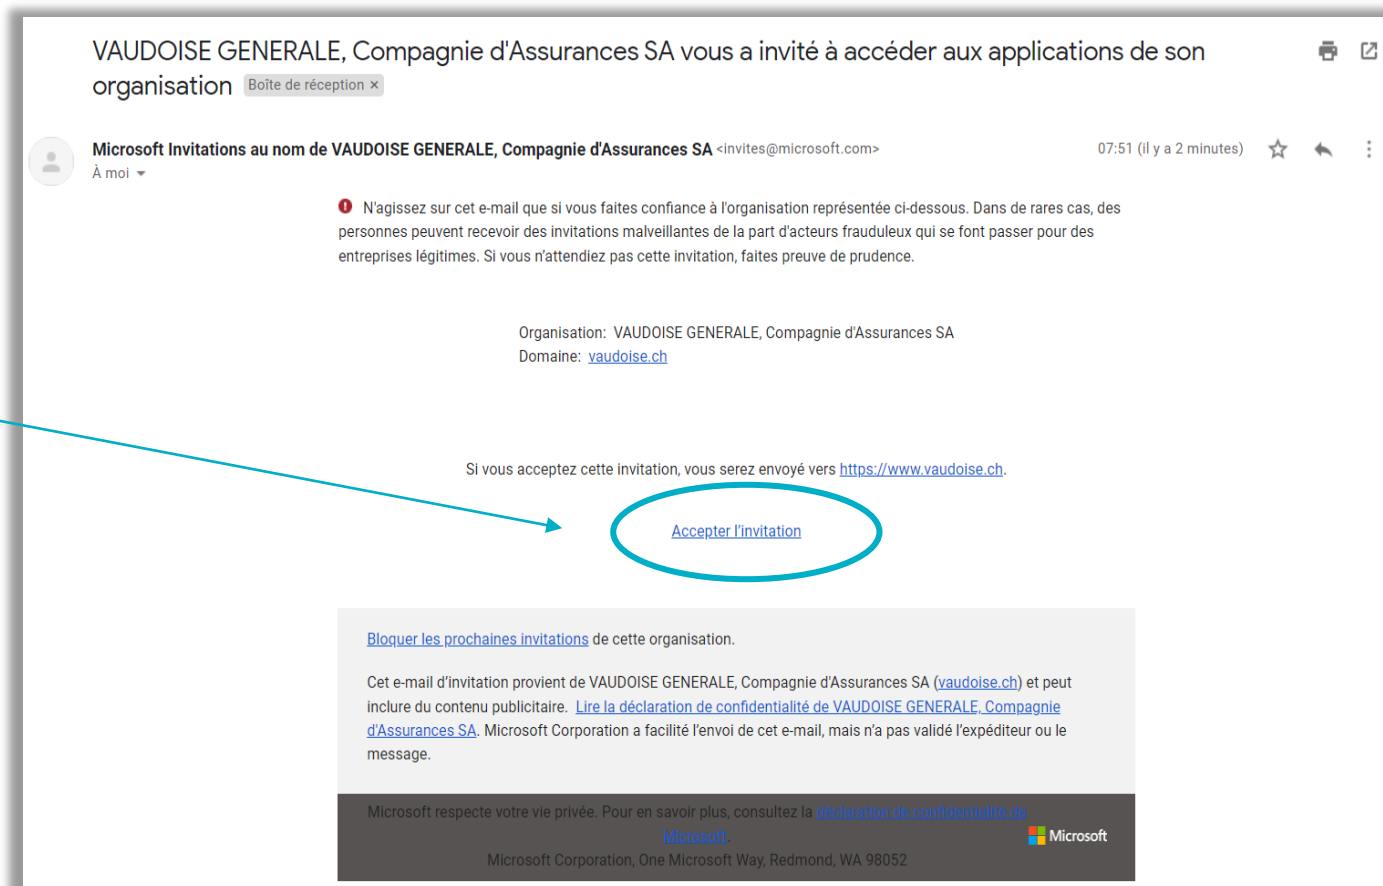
VAUDOISE GENERALE, Compagnie d'Assurances SA vous a invité à accéder aux applications de son organisation Boîte de réception ×

Microsoft Invitations au nom de VAUDOISE GENERALE, Compagnie d'Assurances SA <invites@microsoft.com>
À moi

07:51 (il y a 2 minutes)

N'agissez sur cet e-mail que si vous faites confiance à l'organisation représentée ci-dessous. Dans de rares cas, des personnes peuvent recevoir des invitations malveillantes de la part d'acteurs frauduleux qui se font passer pour des entreprises légitimes. Si vous n'attendiez pas cette invitation, faites preuve de prudence.

Organisation: VAUDOISE GENERALE, Compagnie d'Assurances SA
Domaine: vaudoise.ch

Si vous acceptez cette invitation, vous serez envoyé vers https://www.vaudoise.ch.

Accepter l'invitation

Bloquer les prochaines invitations de cette organisation.

Cet e-mail d'invitation provient de VAUDOISE GENERALE, Compagnie d'Assurances SA (vaudoise.ch) et peut inclure du contenu publicitaire. Lire la déclaration de confidentialité de VAUDOISE GENERALE, Compagnie d'Assurances SA. Microsoft Corporation a facilité l'envoi de cet e-mail, mais n'a pas validé l'expéditeur ou le message.

Microsoft respecte votre vie privée. Pour en savoir plus, consultez la déclaration de confidentialité de Microsoft.

Microsoft

Microsoft Corporation, One Microsoft Way, Redmond, WA 98052